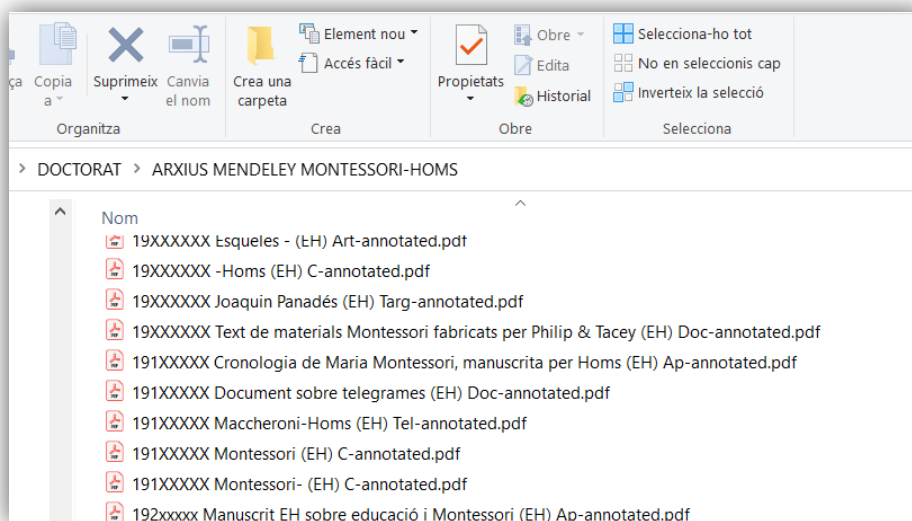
ça Copia a Suprimeix Canvia el nom
Organitza
Crea una carpeta
Element nou
Accés fàcil
Crea
Propietats
Obre
Edita
Historial
Obre
Selecciona-ho tot
No en seleccionis cap
Inverteix la selecció
Selecciona

DOCTORAT > ARXIUS MENDELEY MONTESSORI-HOMS

Nom
19XXXXXX Esqueles - (EH) Art-annotated.pdf
19XXXXXX -Homs (EH) C-annotated.pdf
19XXXXXX Joaquin Panadés (EH) Targ-annotated.pdf
19XXXXXX Text de materials Montessori fabricats per Philip & Tacey (EH) Doc-annotated.pdf
191XXXXX Cronologia de Maria Montessori, manuscrita per Homs (EH) Ap-annotated.pdf
191XXXXX Document sobre telegrames (EH) Doc-annotated.pdf
191XXXXX Maccheroni-Homs (EH) Tel-annotated.pdf
191XXXXX Montessori (EH) C-annotated.pdf
191XXXXX Montessori- (EH) C-annotated.pdf
192xxxxx Manuscrit EH sobre educació i Montessori (EH) Ap-annotated.pdf